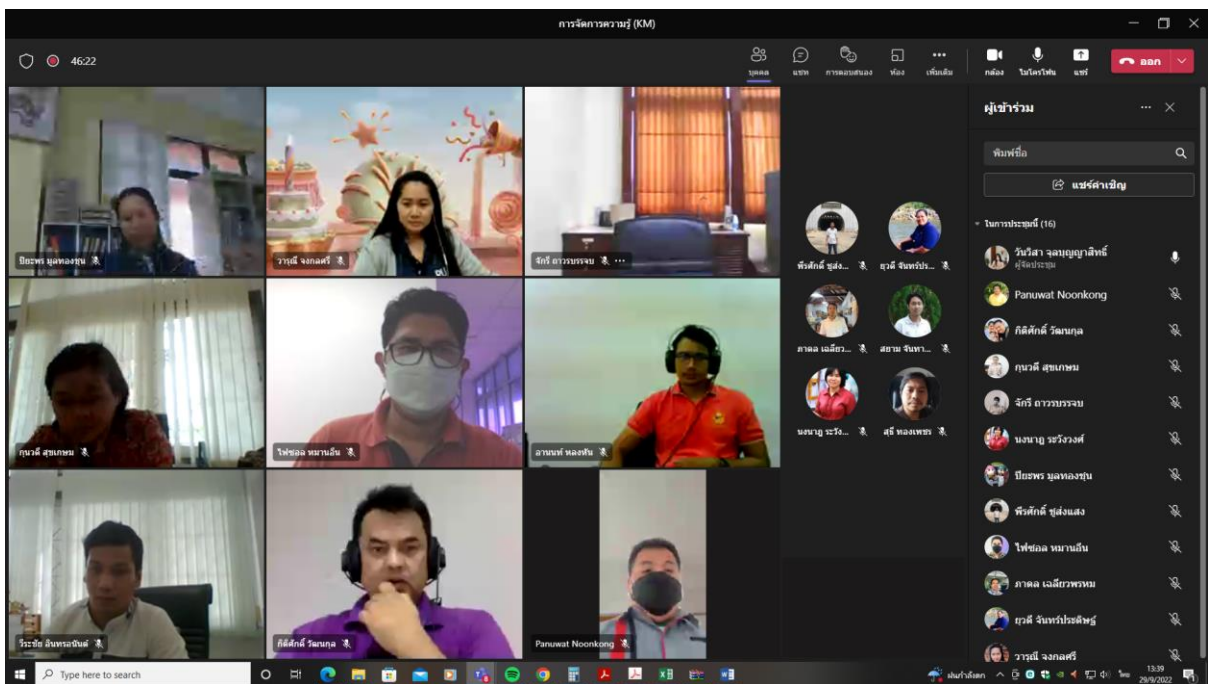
การจัดการความรู้ (KM)

46:22

บุคคล แชท การตอบสนอง ห้อง เพิ่มเติม กล้อง ไมโครโฟน แชร์ ออก

ปิยะพร มูลทองชุน
วารุณี จงกลศรี
จักรี ถาวรบรรจบ
กุนวดี สุขเกษม
ไฟซอล หมานลีน
อานนท์ หองหิน
วีระชัย ลินทรลนันท์
กิติศักดิ์ วัฒนกุล
Panuwat Noonkong

พีรศักดิ์ ชูส่ง...
ยุวดี จันทร์ปร...
ภาดล เฉลียว...
สยาม จันทา...
นงนาฏ ระวัง...
สุธี หองเพชร

ผู้เข้าร่วม
พิมพ์ชื่อ
แชร์คำเชิญ
ในการประชุมนี้ (16)
วันวิสา จุลบุญญาสิทธิ์
ผู้จัดประชุม
Panuwat Noonkong
กิติศักดิ์ วัฒนกุล
กุนวดี สุขเกษม
จักรี ถาวรบรรจบ
นงนาฏ ระวังวงศ์
ปิยะพร มูลทองชุน
พีรศักดิ์ ชูส่งแสง
ไฟซอล หมานลีน
ภาดล เฉลียวพรหม
ยุวดี จันทร์ประดิษฐ์
วารุณี จงกลศรี

Type here to search
ฝนกำลังตก
13:39
29/9/2022